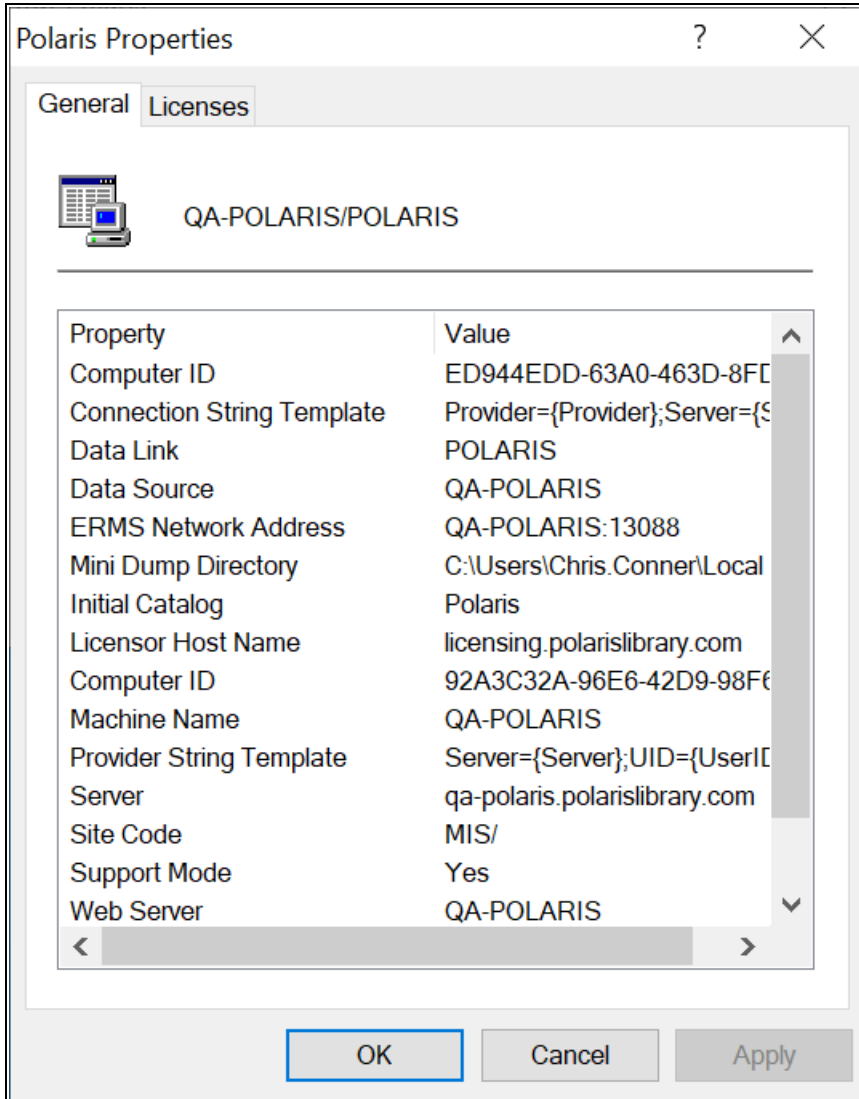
Polaris Properties ? ×

General Licenses

QA-POLARIS/POLARIS

| Property | Value |
|---|---|
| Computer ID | ED944EDD-63A0-463D-8FD |
| Connection String Template | Provider={Provider};Server={S |
| Data Link | POLARIS |
| Data Source | QA-POLARIS |
| ERMS Network Address | QA-POLARIS:13088 |
| Mini Dump Directory | C:\Users\Chris.Conner\Local |
| Initial Catalog | Polaris |
| Licensor Host Name | licensing.polarislibrary.com |
| Computer ID | 92A3C32A-96E6-42D9-98F6 |
| Machine Name | QA-POLARIS |
| Provider String Template | Server={Server};UID={UserID |
| Server | qa-polaris.polarislibrary.com |
| Site Code | MIS/ |
| Support Mode | Yes |
| Web Server | QA-POLARIS |

OK Cancel Apply